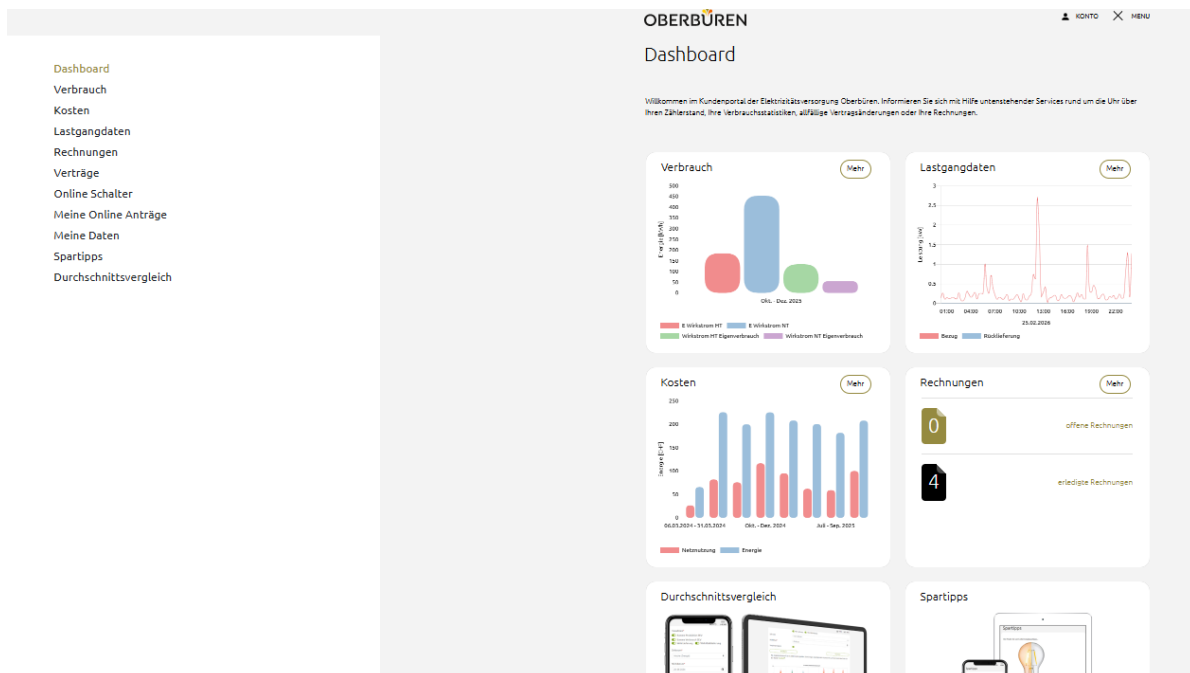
OBERBÜREN

KONTO MENU

Dashboard
Verbrauch
Kosten
Lastgangdaten
Rechnungen
Verträge
Online Schalter
Meine Online Anträge
Meine Daten
Spartipps
Durchschnittsvergleich

Dashboard

Willkommen im Kundenportal der Elektrizitätsversorgung Oberbüren. Informieren Sie sich mit Hilfe untenstehender Services rund um die Uhr über Ihren Zählerstand, Ihre Verbrauchsstatistiken, allfällige Vertragsänderungen oder Ihre Rechnungen.

Verbrauch
Mehr
500 450 400 350 300 250 200 150 100 50 0
Energie [kWh]
Okt. - Dez. 2025
E Wirkstrom HT E Wirkstrom NT Wirkstrom HT Eigenverbrauch Wirkstrom NT Eigenverbrauch

Lastgangdaten
Mehr
3 2.5 2 1.5 1 0.5 0
Bezug [kW]
01:00 04:00 07:00 10:00 13:00 16:00 19:00 22:00
25.02.2026
Bezug Rücklieferung

Kosten
Mehr
250 200 150 100 50 0
Betrag [CHF]
06.03.2024 - 31.03.2024 Okt. - Dez. 2024 Juli - Sep. 2025
Netznutzung Energie

Rechnungen
Mehr
0
offene Rechnungen
4
erledigte Rechnungen

Durchschnittsvergleich

Spartipps